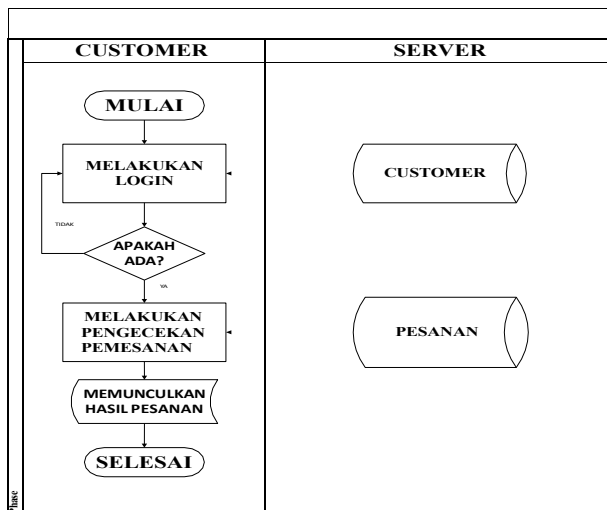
| CUSTOMER | SERVER |
|---|---|
| MULAI | |
| MELAKUKAN LOGIN | CUSTOMER |
| TIDAK | |
| APAKAH ADA? | |
| YA | |
| MELAKUKAN PENGECEKAN PEMESANAN | PESANAN |
| MEMUNCULKAN HASIL PESANAN | |
| SELESAI | |

hase